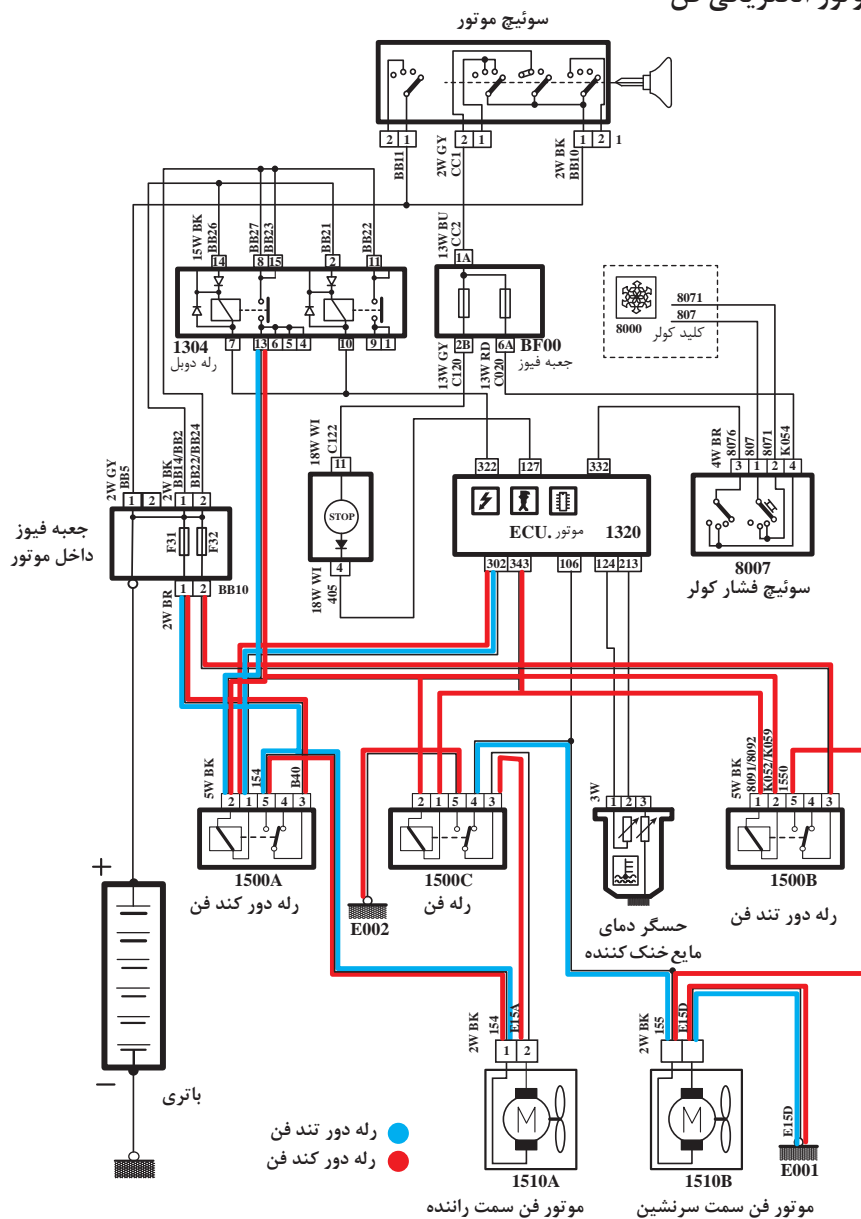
موتور الکتریکی فن

سوئیچ موتور

2 1
2 1
1 2 1

BB11
2W GY CC1
2W BK BB10

15W BK BB26
BB27 BB23
BB21
BB22
13W BU CC2

14 8 15 2 11
1A

7 13 6 5 4 10 9 1
2B 6A

1304
رله دوبل

13W GY C120
13W RD C020
BF00
جعبه فیوز

8071
807
8000
کلید کولر

18W WI C122
11

STOP

4
18W WI 405

322 127 332

ECU. موتور 1320

302 343 106 124 213

4W BR 8076
807
8071
K054
3 1 2 4

8007
سوئیچ فشار کولر

2W GY BB5
2W BK BB14/BB2
BB22/BB24
1 2 1 2

جعبه فیوز
داخل موتور

F31 F32

1 2
2W BR
BB10

5W BK
154
B40
2 1 5 4 3

1500A
رله دور کند فن

E002

2 1 5 4 3
1500C
رله فن

3W
1 2 3

حسگر دمای
مایع خنک کننده

5W BK
8091/8092
K052/K059
1550
1 2 5 4 3

1500B
رله دور تند فن

+

−

باتری

2W BK
154
E15A
1 2

1510A
موتور فن سمت راننده

2W BK
155
E15D

1510B
موتور فن سمت سرنشین

E15D
E001

رله دور تند فن
رله دور کند فن